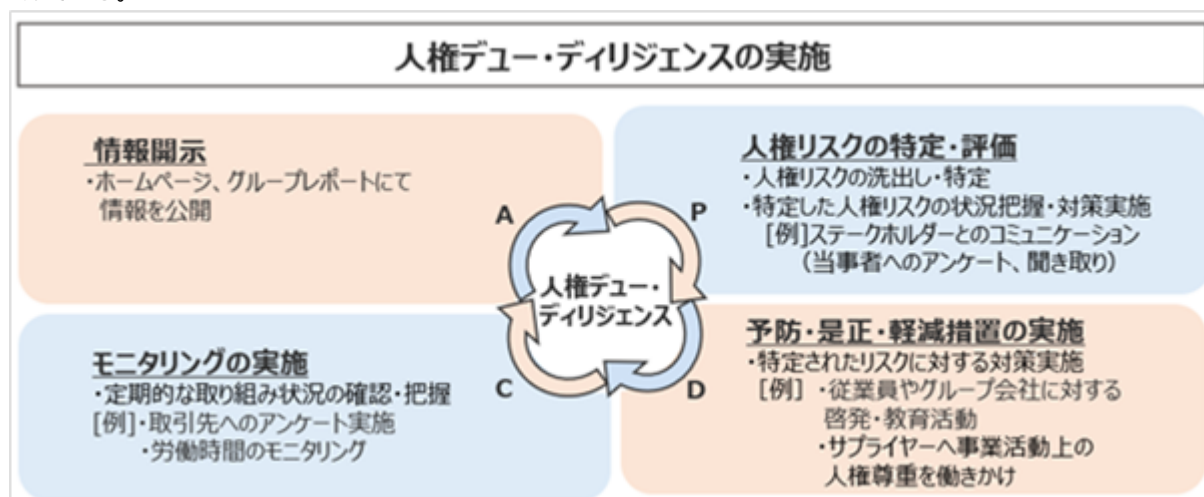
人権デュー・ディリジェンスの実施

情報開示
・ホームページ、グループレポートにて情報を公開

人権リスクの特定・評価
・人権リスクの洗出し・特定
・特定した人権リスクの状況把握・対策実施
[例]ステークホルダーとのコミュニケーション
(当事者へのアンケート、聞き取り)

A
P
人権デュー・ディリジェンス
C
D

モニタリングの実施
・定期的な取り組み状況の確認・把握
[例]・取引先へのアンケート実施
・労働時間のモニタリング

予防・是正・軽減措置の実施
・特定されたリスクに対する対策実施
[例] ・従業員やグループ会社に対する啓発・教育活動
・サプライヤーへ事業活動上の人権尊重を働きかけ